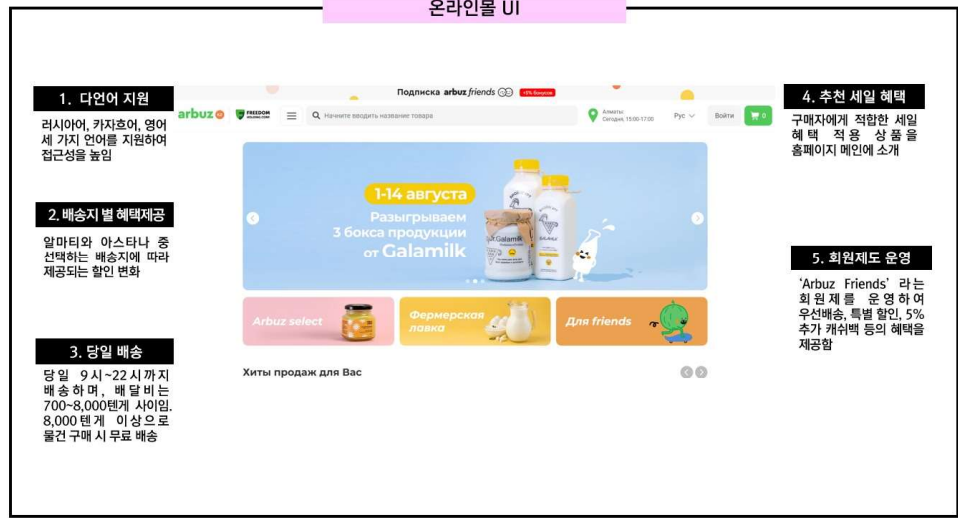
온라인몰 UI

1. 다언어 지원

러시아어, 카자흐어, 영어 세 가지 언어를 지원하여 접근성을 높임

2. 배송지 별 혜택제공

알마티와 아스타나 중 선택하는 배송지에 따라 제공되는 할인 변화

3. 당일 배송

당일 9시~22시까지 배송하며, 배달비는 700~8,000텐게 사이임. 8,000텐게 이상으로 물건 구매 시 무료 배송

Подписка arbuz friends -5% бонусов

arbuz FREEDOM Начните вводить название товара Алматы Сегодня, 15:00-17:00 Рус Войти 0

1-14 августа
Разыгрываем 3 бокса продукции от Galamilk

Arbuz select
Фермерская лавка
Для friends

Хиты продаж для Вас

4. 추천 세일 혜택

구매자에게 적합한 세일 혜택 적용 상품을 홈페이지 메인에 소개

5. 회원제도 운영

'Arbuz Friends' 라는 회원제를 운영하여 우선배송, 특별 할인, 5% 추가 캐쉬백 등의 혜택을 제공함